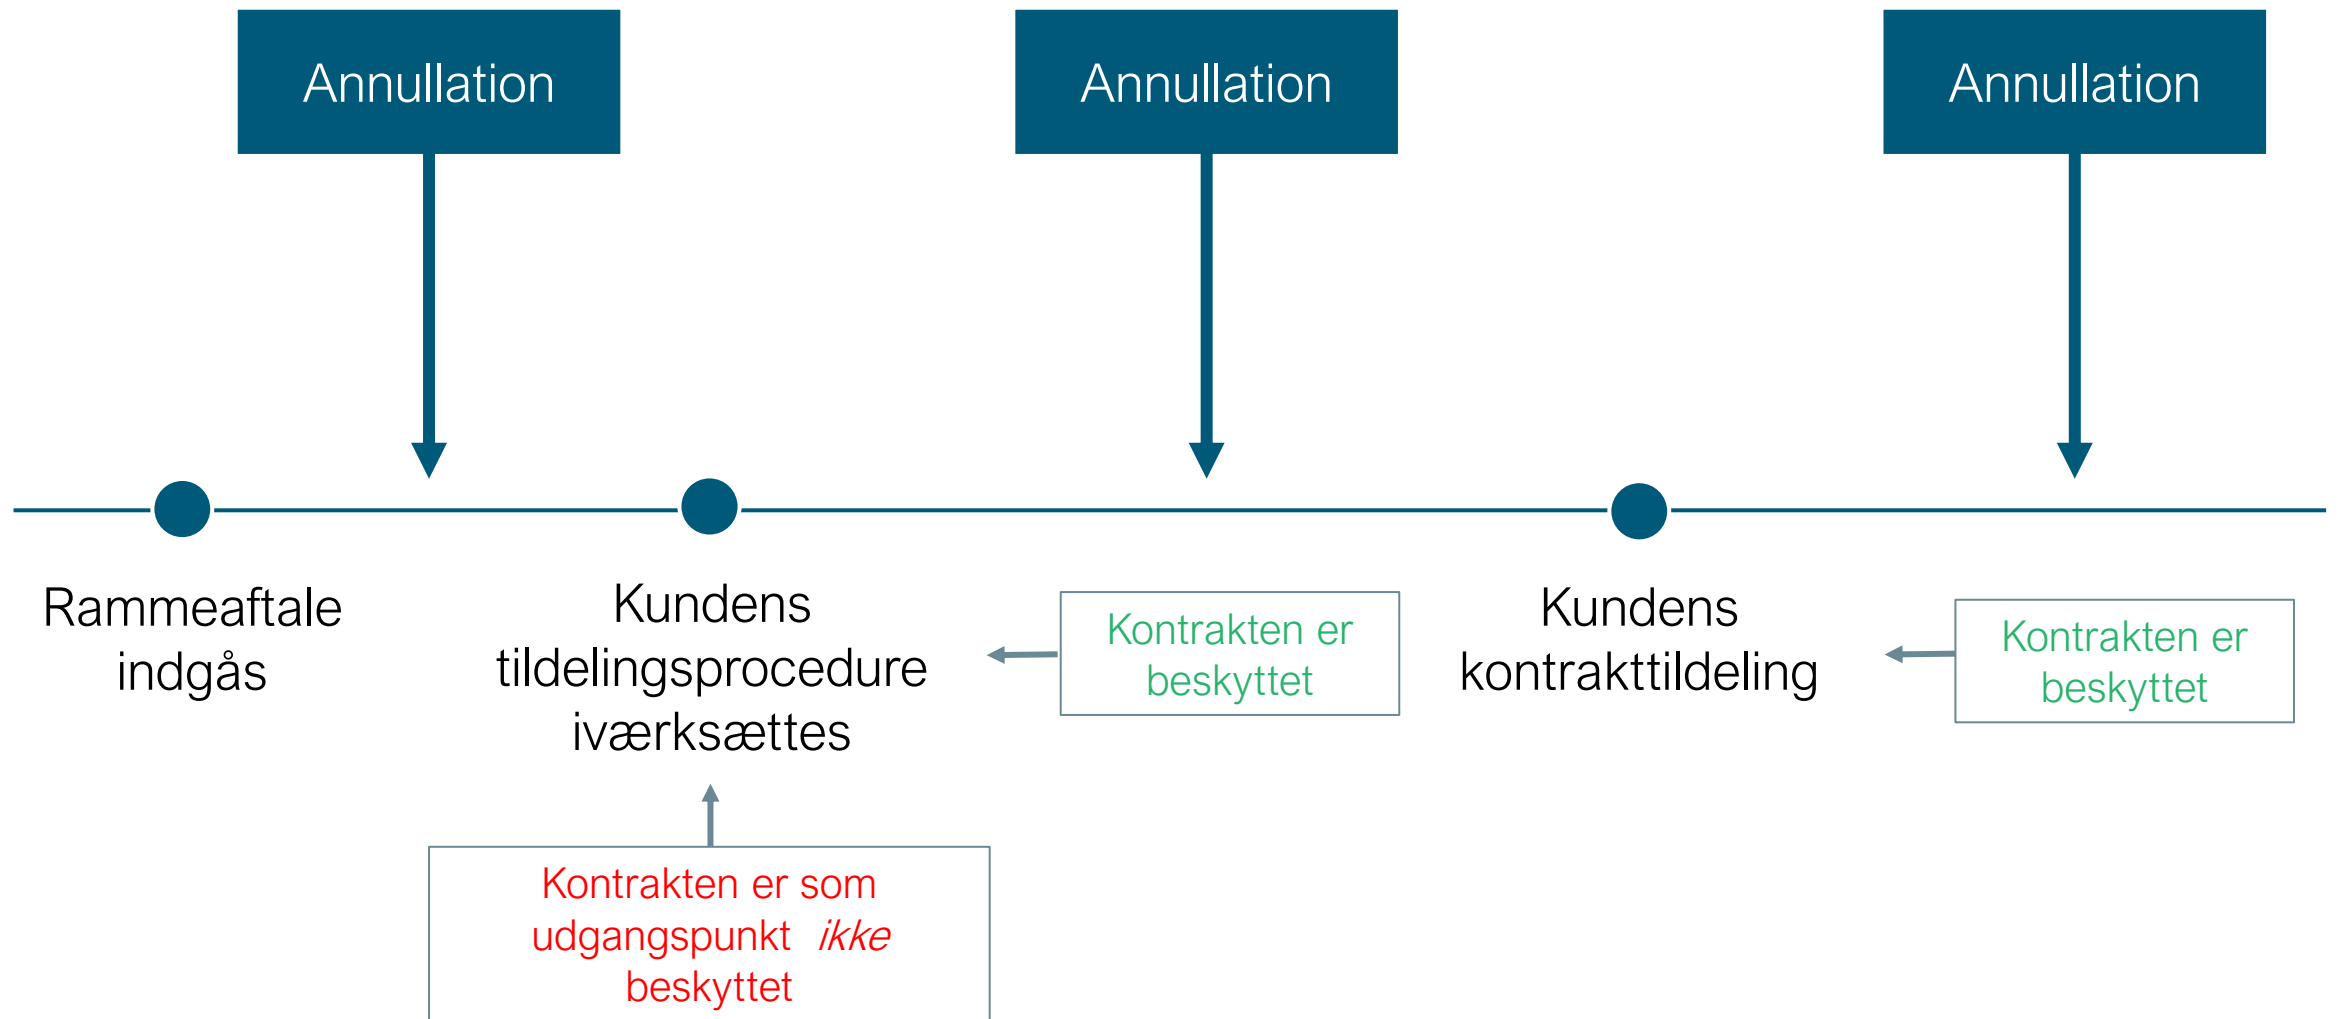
Annullation

Annullation

Annullation

Rammeaftale indgås

Kundens tildelingsprocedure iværksættes

Kontrakten er beskyttet

Kundens kontrakttildeling

Kontrakten er beskyttet

Kontrakten er som udgangspunkt *ikke* beskyttet